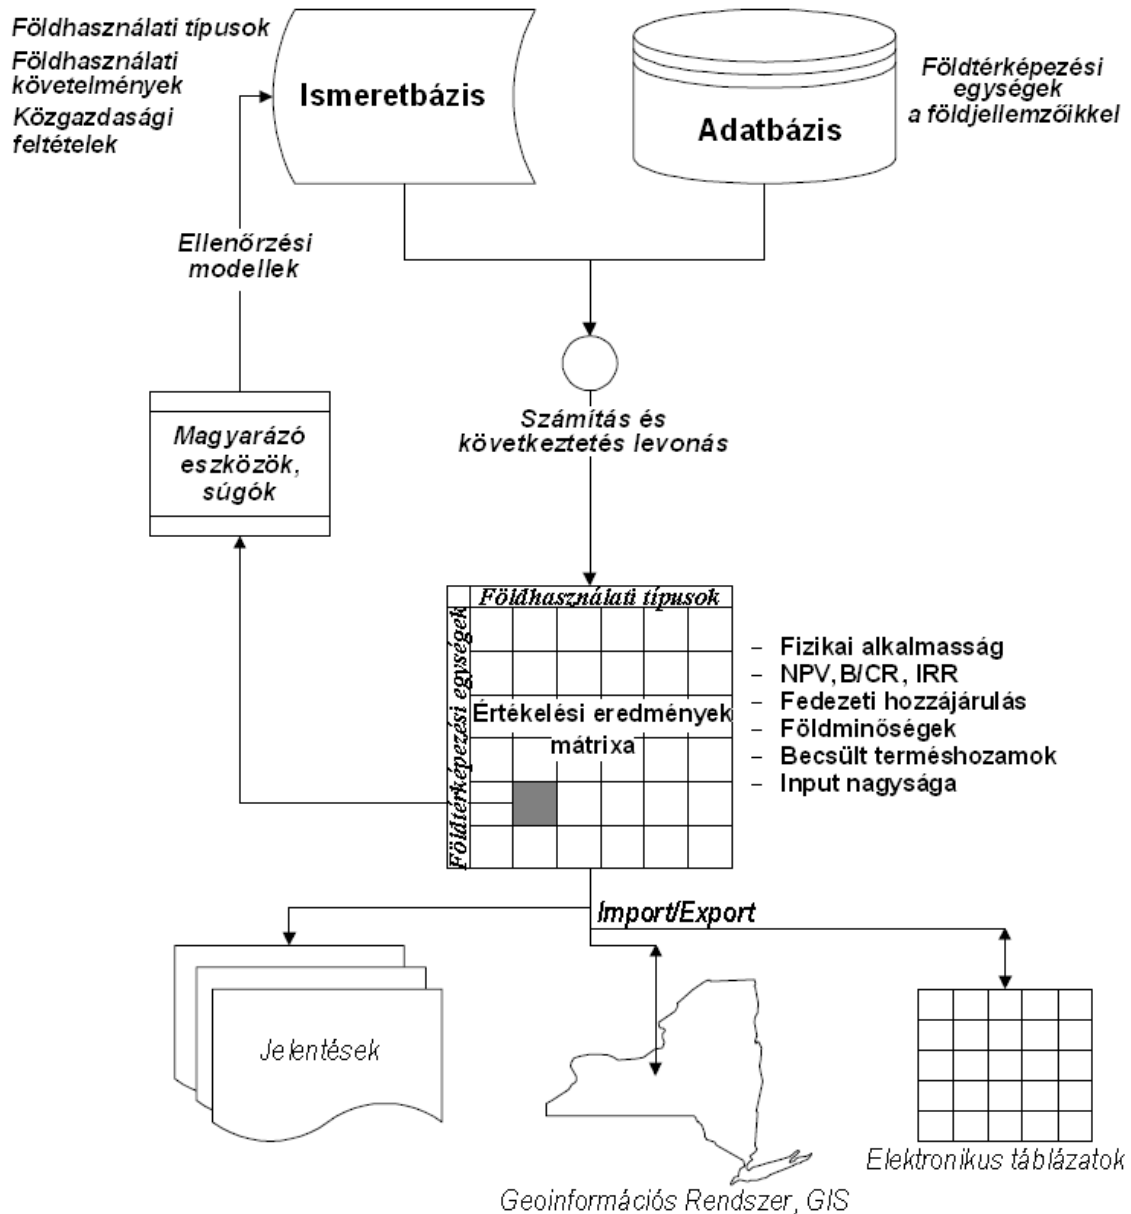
Földhasználati típusok
Földhasználati követelmények
Közgazdasági feltételek

Ismeretbázis

Adatbázis

Földtérképezési egységek a földjellemzőikkel

Ellenőrzési modellek

Számítás és következtetés levonás

Magyarázó eszközök, súgók

Földhasználati típusok

Földtérképezési egységek

Értékelési eredmények mátrixa

– Fizikai alkalmasság
– NPV, B/CR, IRR
– Fedezeti hozzájárulás
– Földminőségek
– Becsült terméshozamok
– Input nagysága

Import/Export

Jelentések

Geoinformációs Rendszer, GIS

Elektronikus táblázatok